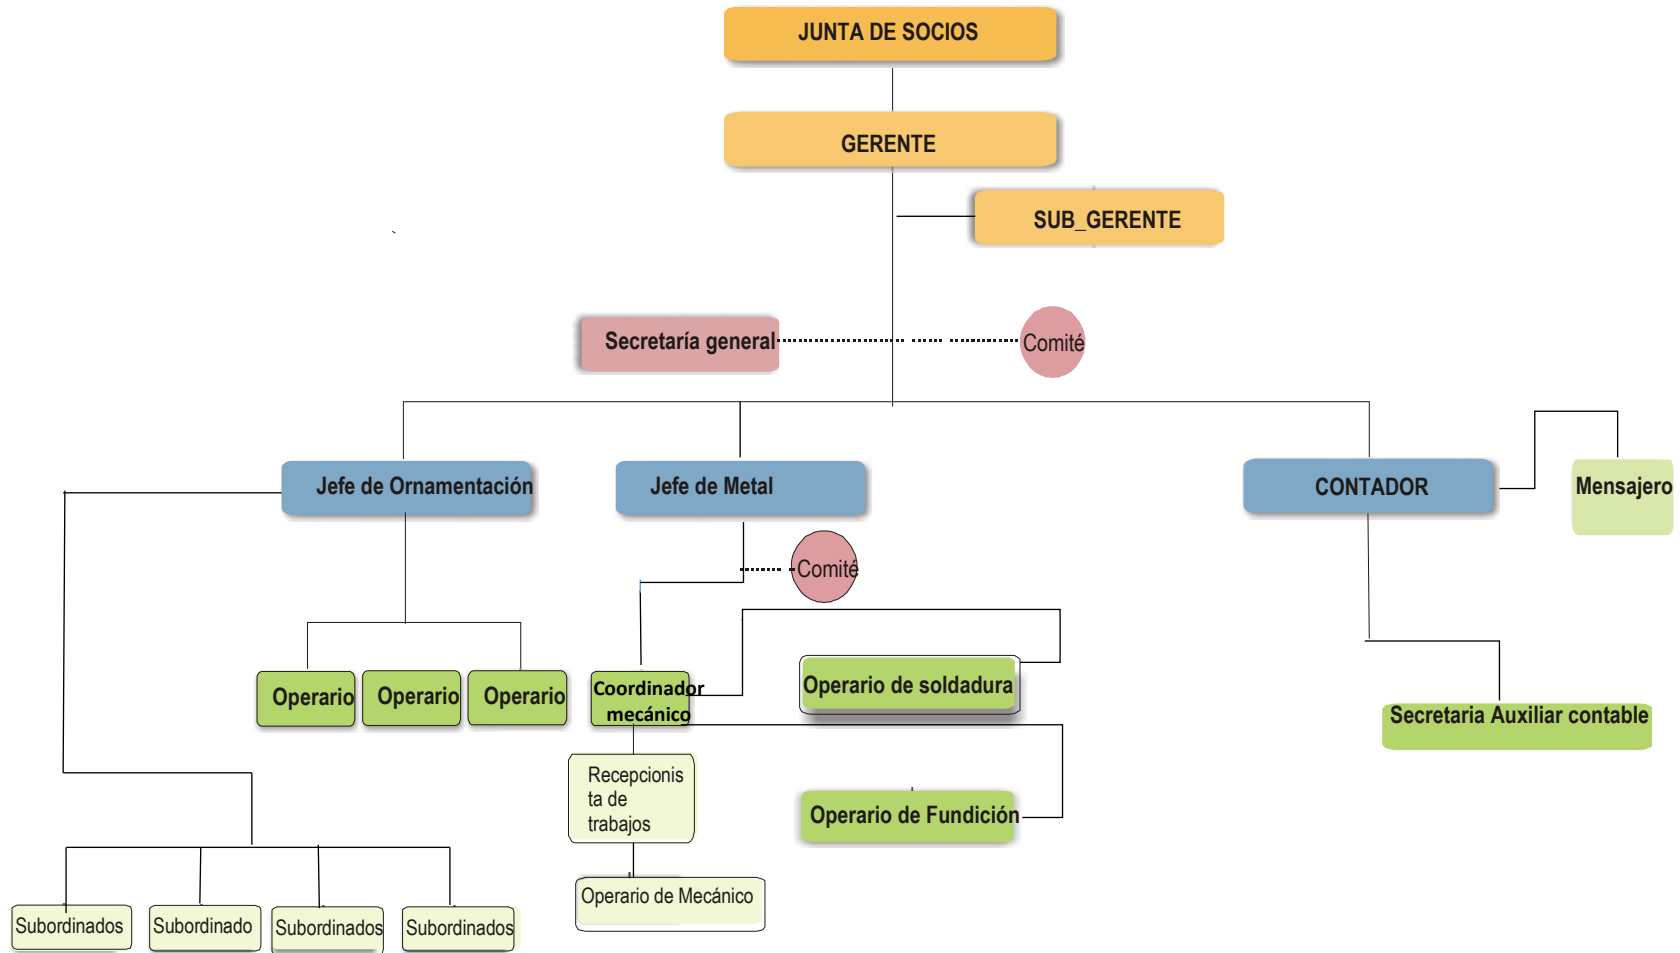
JUNTA DE SOCIOS

GERENTE

SUB_GERENTE

Secretaría general

Comité

Jefe de Ornamentación

Jefe de Metal

CONTADOR

Mensajero

Comité

Operario

Operario

Operario

Coordinador mecánico

Operario de soldadura

Secretaria Auxiliar contable

Recepcionista de trabajos

Operario de Fundición

Operario de Mecánico

Subordinados

Subordinado

Subordinados

Subordinados